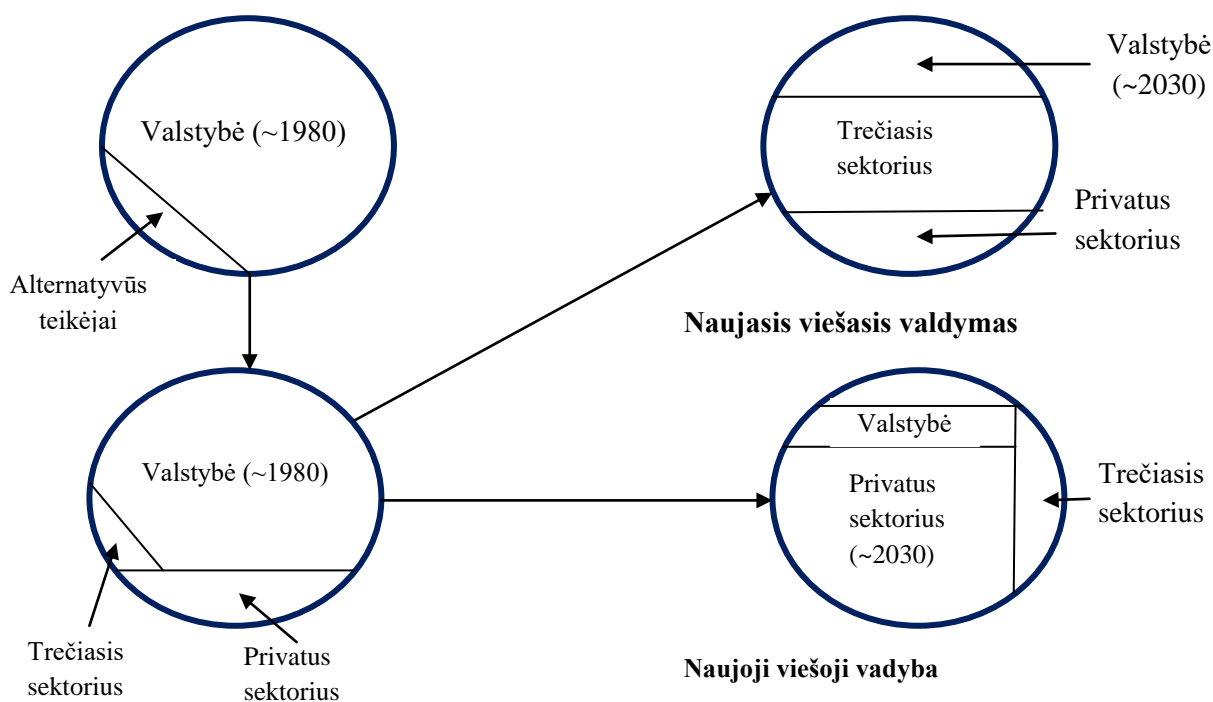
Valstybė (~1980)

Alternatyvūs teikėjai

Valstybė (~2030)

Trečiasis sektorius

Privatus sektorius

Naujasis viešasis valdymas

Valstybė (~1980)

Trečiasis sektorius

Privatus sektorius

Valstybė

Privatus sektorius (~2030)

Trečiasis sektorius

Naujoji viešoji vadyba